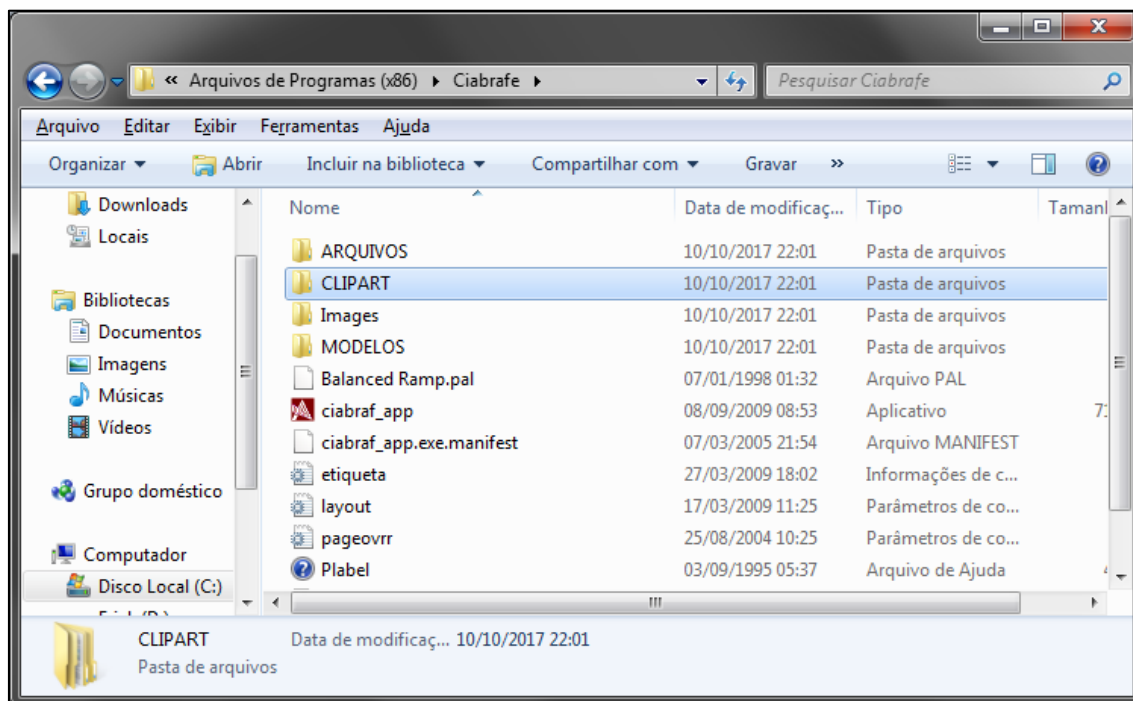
« Arquivos de Programas (x86) ▸ Ciabrafe ▸

Pesquisar Ciabrafe

Arquivo Editar Exibir Ferramentas Ajuda

Organizar ▾ Abrir Incluir na biblioteca ▾ Compartilhar com ▾ Gravar »

Downloads
Locais

Bibliotecas
Documentos
Imagens
Músicas
Vídeos

Grupo doméstico

Computador
Disco Local (C:)
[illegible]

| Nome | Data de modificaç... | Tipo | Tamanl |
|---|---|---|---|
| ARQUIVOS | 10/10/2017 22:01 | Pasta de arquivos | |
| CLIPART | 10/10/2017 22:01 | Pasta de arquivos | |
| Images | 10/10/2017 22:01 | Pasta de arquivos | |
| MODELOS | 10/10/2017 22:01 | Pasta de arquivos | |
| Balanced Ramp.pal | 07/01/1998 01:32 | Arquivo PAL | |
| ciabraf_app | 08/09/2009 08:53 | Aplicativo | 7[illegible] |
| ciabraf_app.exe.manifest | 07/03/2005 21:54 | Arquivo MANIFEST | |
| etiqueta | 27/03/2009 18:02 | Informações de c... | |
| layout | 17/03/2009 11:25 | Parâmetros de co... | |
| pageovrr | 25/08/2004 10:25 | Parâmetros de co... | |
| Plabel | 03/09/1995 05:37 | Arquivo de Ajuda | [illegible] |

CLIPART Data de modificaç... 10/10/2017 22:01
Pasta de arquivos